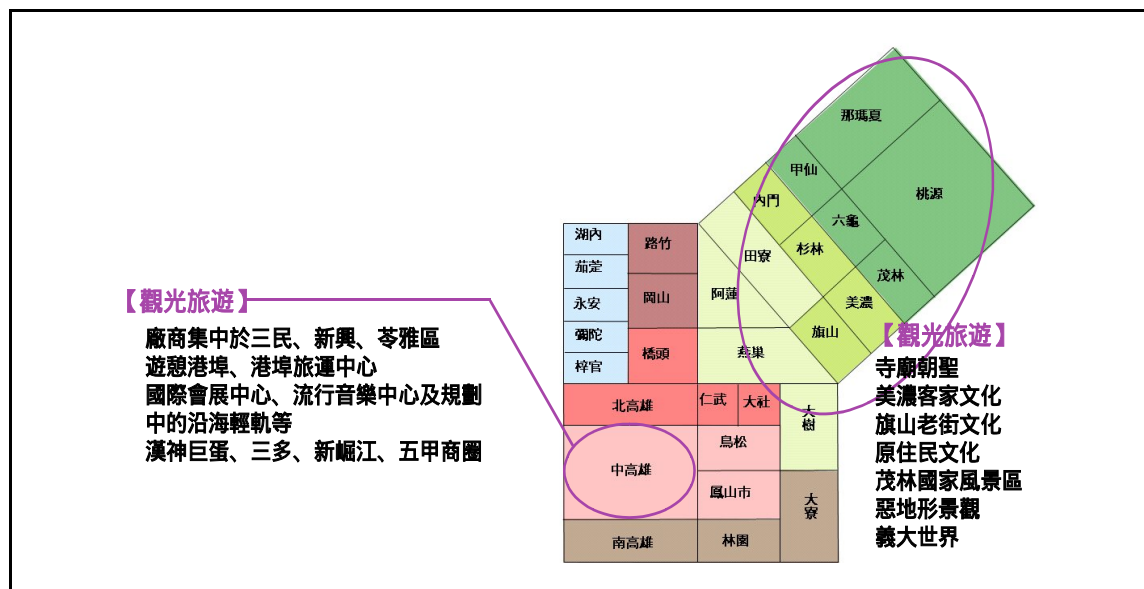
【觀光旅遊】
廠商集中於三民、新興、苓雅區
遊憩港埠、港埠旅運中心
國際會展中心、流行音樂中心及規劃中的沿海輕軌等
漢神巨蛋、三多、新崛江、五甲商圈

那瑪夏
甲仙
桃源
內門
六龜
杉林
田寮
茂林
美濃
旗山
湖內
路竹
茄萣
阿蓮
永安
岡山
彌陀
梓官
橋頭
燕巢
北高雄
仁武
大社
大樹
中高雄
鳥松
鳳山市
大寮
南高雄
林園

【觀光旅遊】
寺廟朝聖
美濃客家文化
旗山老街文化
原住民文化
茂林國家風景區
惡地形景觀
義大世界